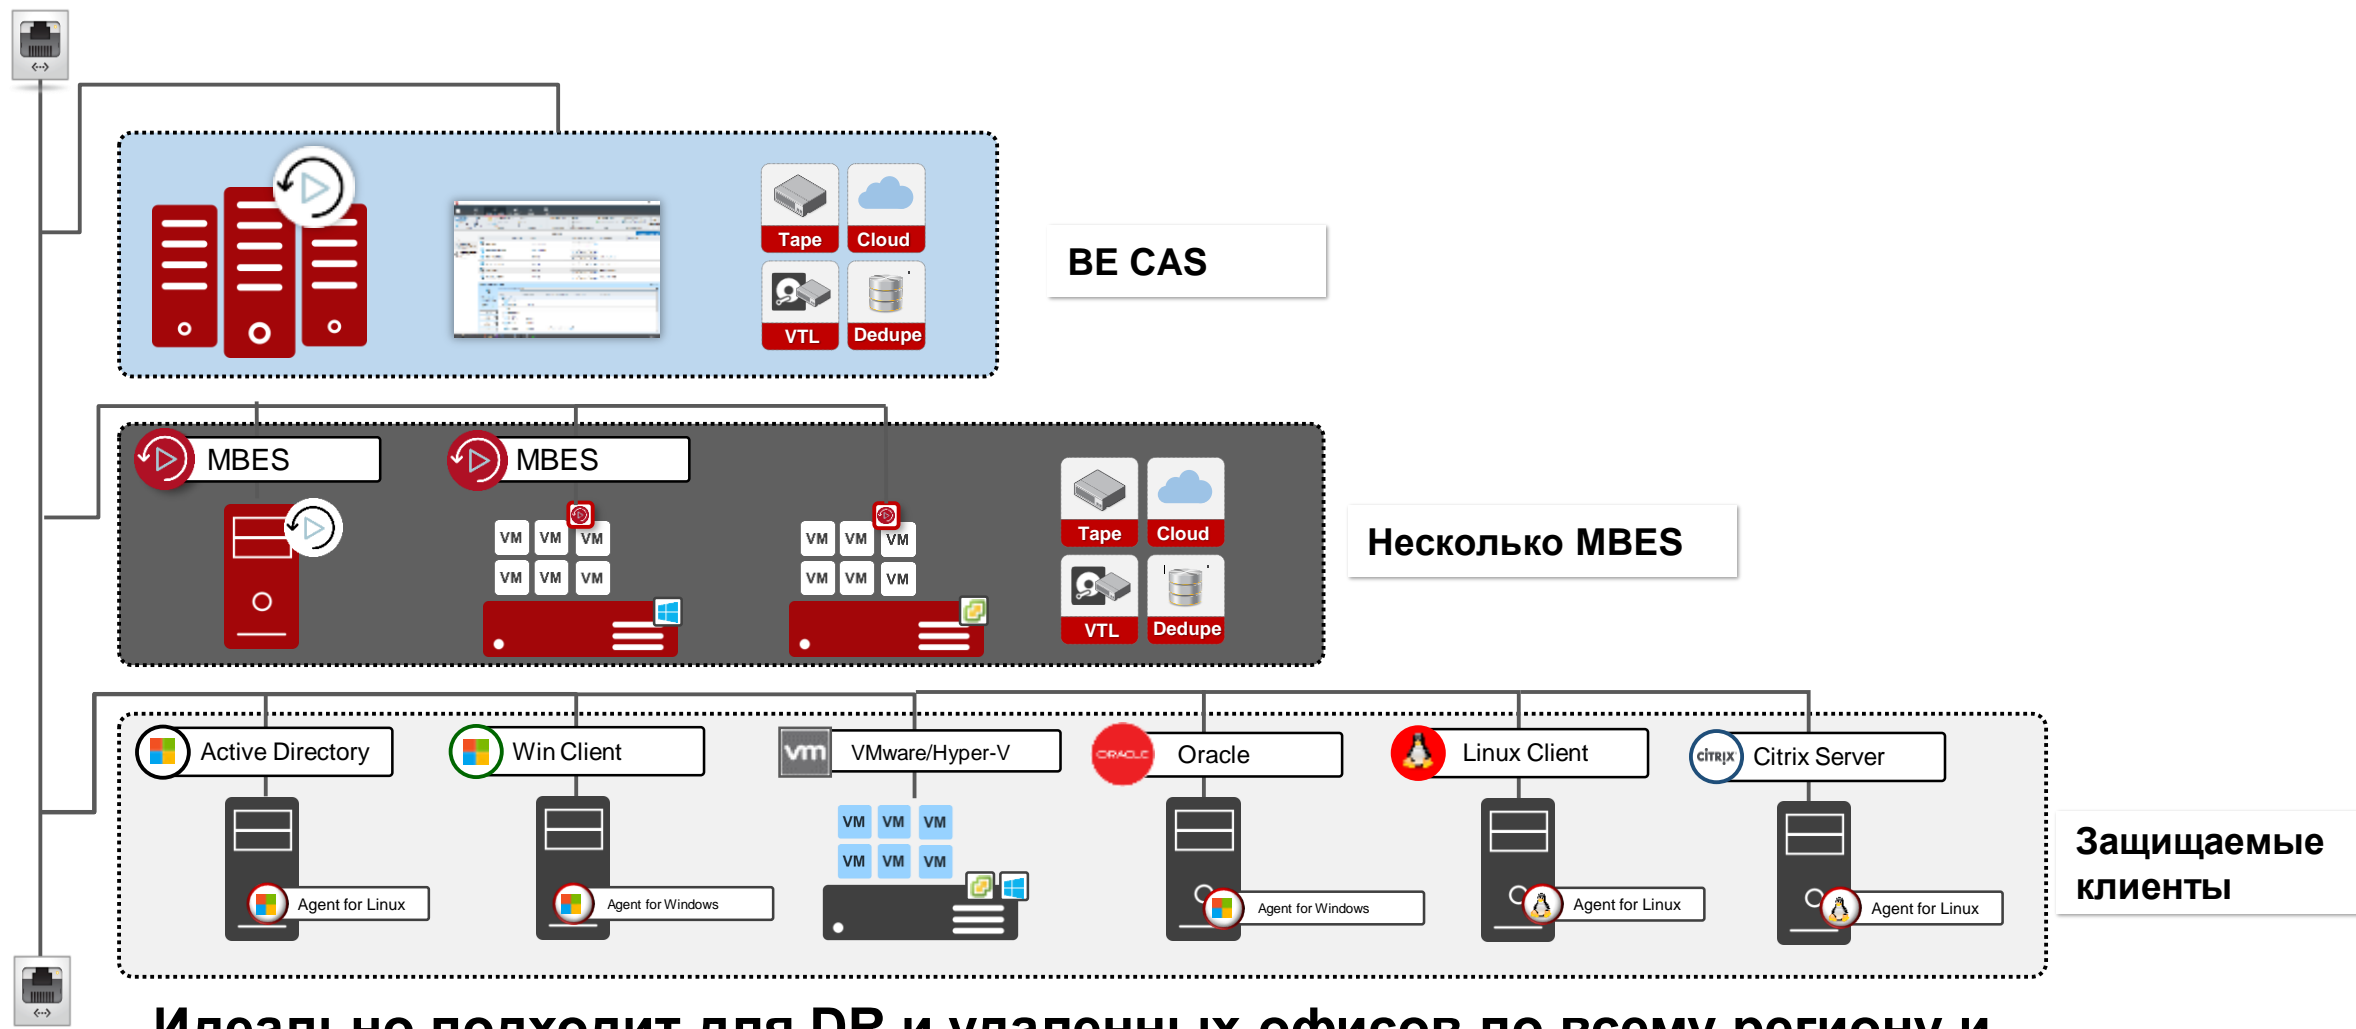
Tape
Cloud
VTL
Dedupe

BE CAS

MBES
MBES
VM VM VM
VM VM VM
VM VM VM
VM VM VM
Tape
Cloud
VTL
Dedupe

Несколько MBES

Active Directory
Win Client
vm VMware/Hyper-V
ORACLE Oracle
Linux Client
citrix Citrix Server

Agent for Linux
Agent for Windows
VM VM VM
VM VM VM
Agent for Windows
Agent for Linux
Agent for Linux

Защищаемые клиенты

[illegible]